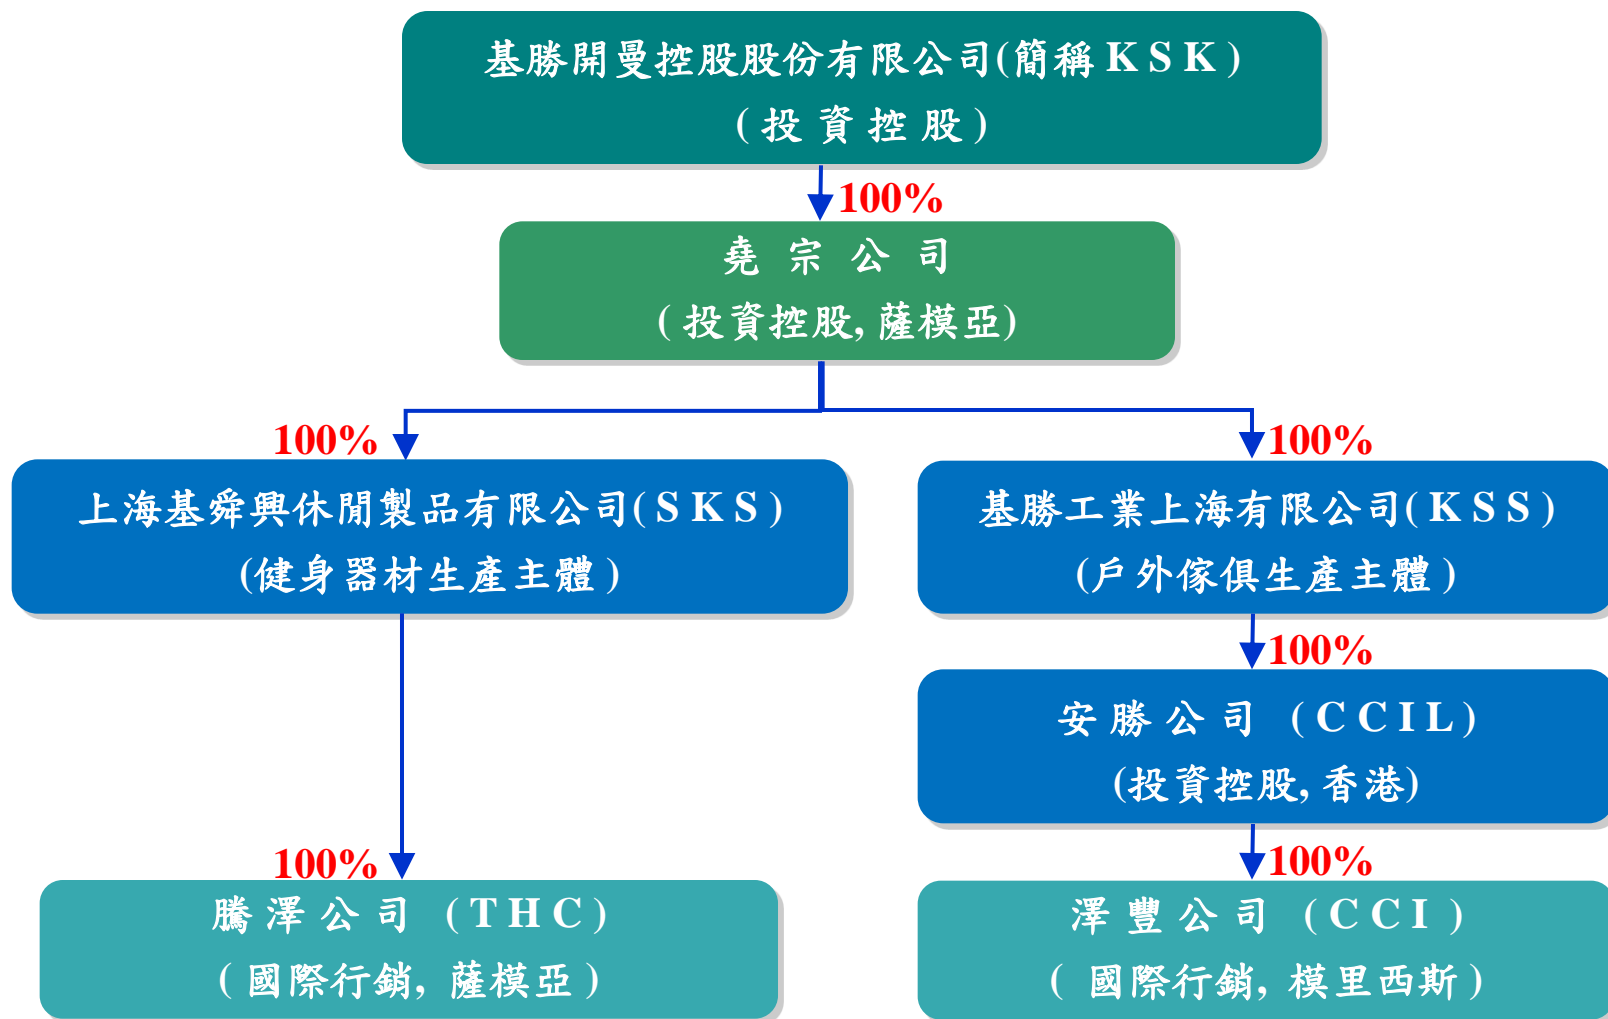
基勝開曼控股股份有限公司(簡稱KSK)
(投資控股)

100%

堯宗公司
(投資控股, 薩模亞)

100%

100%

上海基舜興休閒製品有限公司(SKS)
(健身器材生產主體)

基勝工業上海有限公司(KSS)
(戶外傢俱生產主體)

100%

安勝公司 (CCIL)
(投資控股, 香港)

100%

100%

騰澤公司 (THC)
(國際行銷, 薩模亞)

澤豐公司 (CCI)
(國際行銷, 模里西斯)